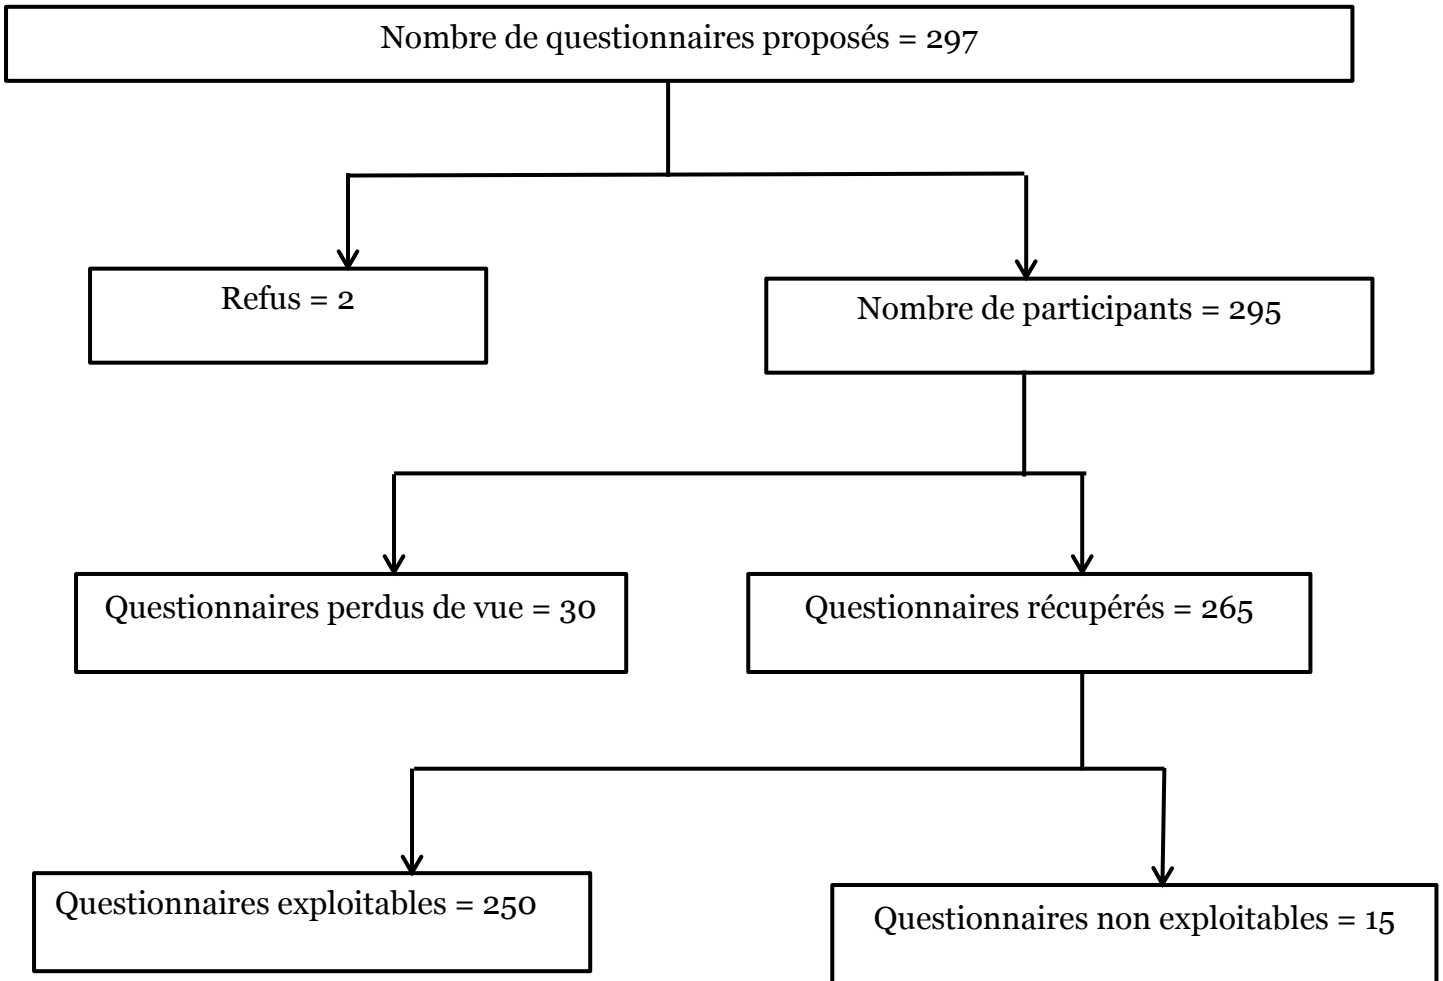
Nombre de questionnaires proposés = 297

Refus = 2

Nombre de participants = 295

Questionnaires perdus de vue = 30

Questionnaires récupérés = 265

Questionnaires exploitables = 250

Questionnaires non exploitables = 15